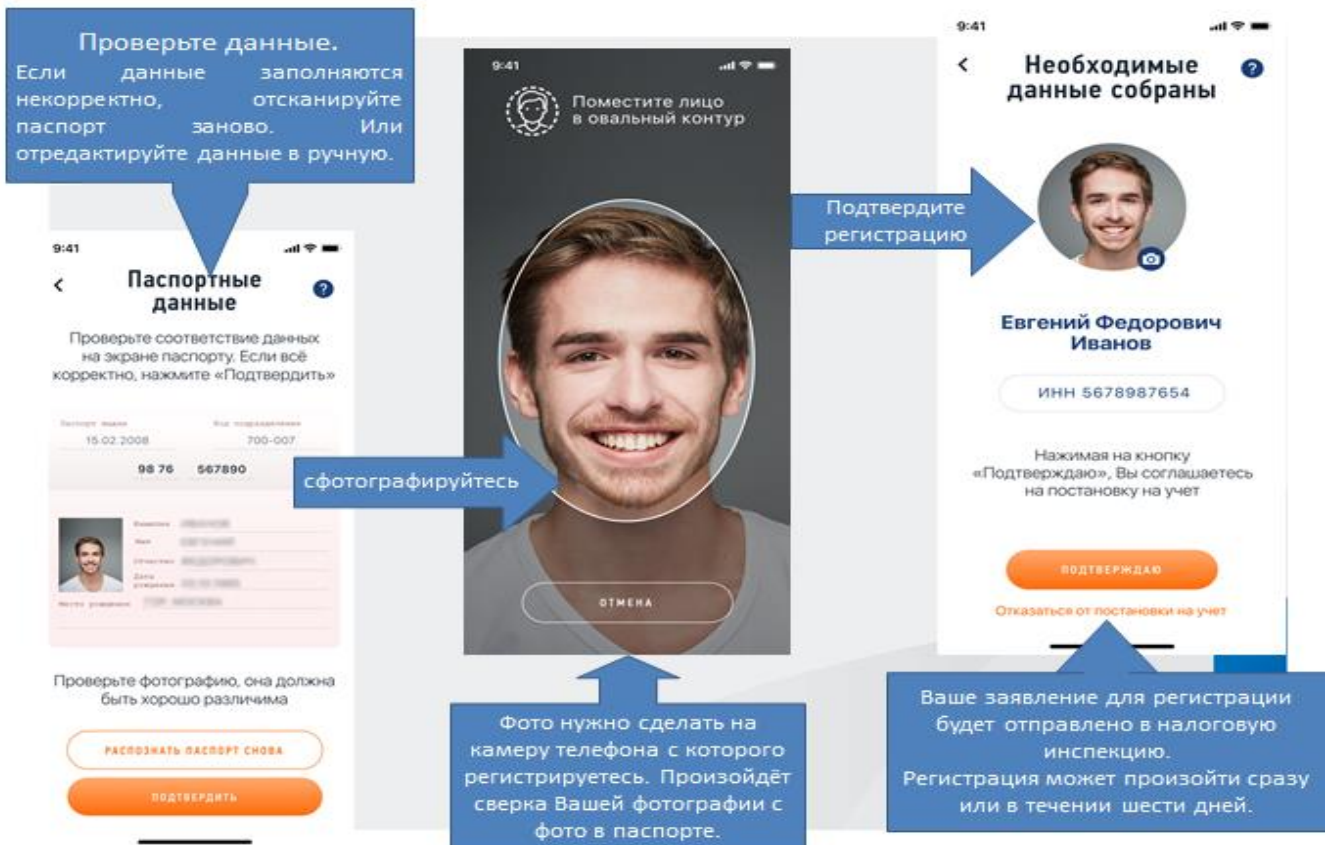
Проверьте данные.
Если данные заполняются некорректно, отсканируйте паспорт заново. Или отредактируйте данные в ручную.

9:41

Паспортные данные

Проверьте соответствие данных на экране паспорту. Если всё корректно, нажмите «Подтвердить»

Паспорт выдан 15.02.2008
Код подразделения 700-007

98 76 567890

Фамилия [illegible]
Имя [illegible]
Отчество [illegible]
Дата рождения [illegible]
Место рождения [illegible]

Проверьте фотографию, она должна быть хорошо различима

РАСПОЗНАТЬ ПАСПОРТ СНОВА

ПОДТВЕРДИТЬ

9:41

Поместите лицо в овальный контур

сфотографируйтесь

ОТМЕНА

Фото нужно сделать на камеру телефона с которого регистрируетесь. Произойдёт сверка Вашей фотографии с фото в паспорте.

Подтвердите регистрацию

9:41

Необходимые данные собраны

Евгений Федорович Иванов

ИНН 5678987654

Нажимая на кнопку «Подтверждаю», Вы соглашаетесь на постановку на учет

ПОДТВЕРЖДАЮ

Отказаться от постановки на учет

Ваше заявление для регистрации будет отправлено в налоговую инспекцию.
Регистрация может произойти сразу или в течении шести дней.